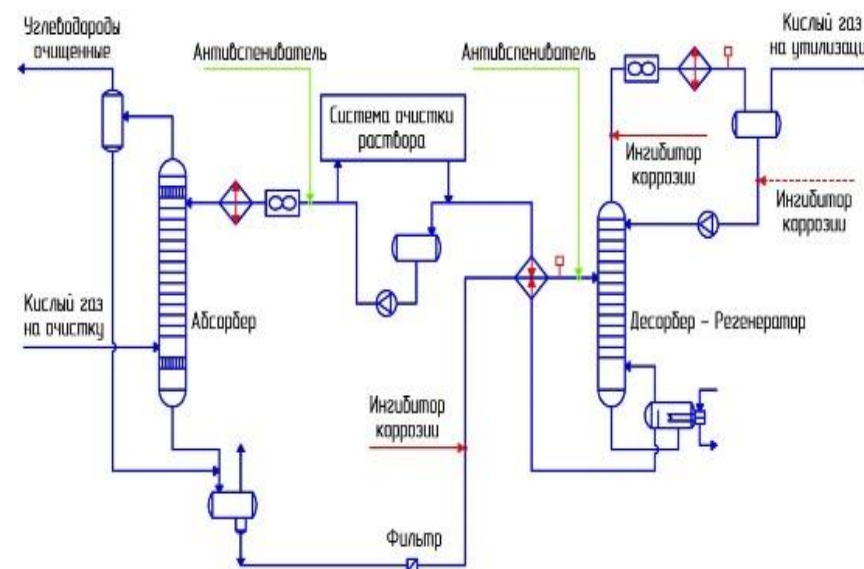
Углеводороды очищенные

Антивспениватель

Антивспениватель

Кислый газ на утилизац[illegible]

Система очистки раствора

Ингибитор коррозии

Ингибитор коррозии

Кислый газ на очистку

Абсорбер

Десорбер - Регенератор

Ингибитор коррозии

Фильтр